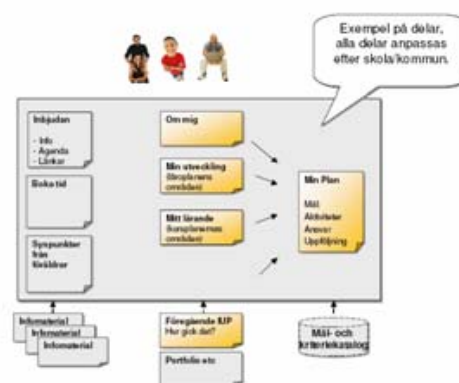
Exempel på delar, alla delar anpassas efter skola/kommun.

Inbjudan

- Info
- Agenda
- Länkar

Boka tid

Synpunkter från föräldrar

Om mig

Min utveckling (läroplanens områden)

Mitt lärande (kursplanernas områden)

Min Plan

Mål
Aktiviteter
Ansvar
Uppföljning

Informaterial
Informaterial
Informaterial

Föregående IUP
Hur gick det?

Portfolio etc

Mål- och kriteriekatalog